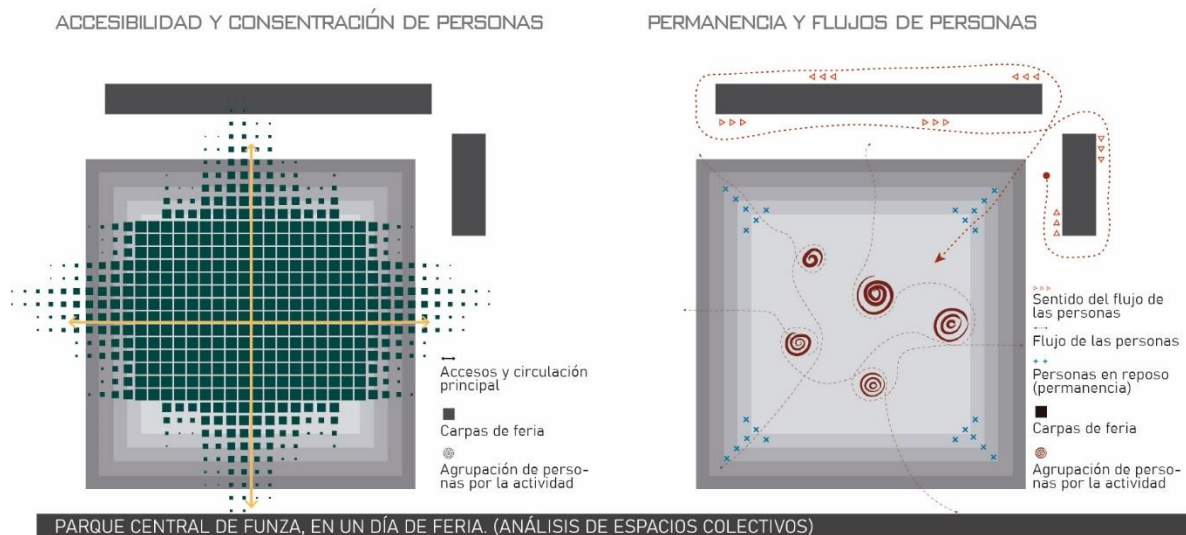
ACCESIBILIDAD Y CONSENTRACIÓN DE PERSONAS

Accesos y circulación principal

Carpas de feria

Agrupación de personas por la actividad

PERMANENCIA Y FLUJOS DE PERSONAS

Sentido del flujo de las personas

Flujo de las personas

Personas en reposo (permanencia)

Carpas de feria

Agrupación de personas por la actividad

PARQUE CENTRAL DE FUNZA, EN UN DÍA DE FERIA. (ANÁLISIS DE ESPACIOS COLECTIVOS)